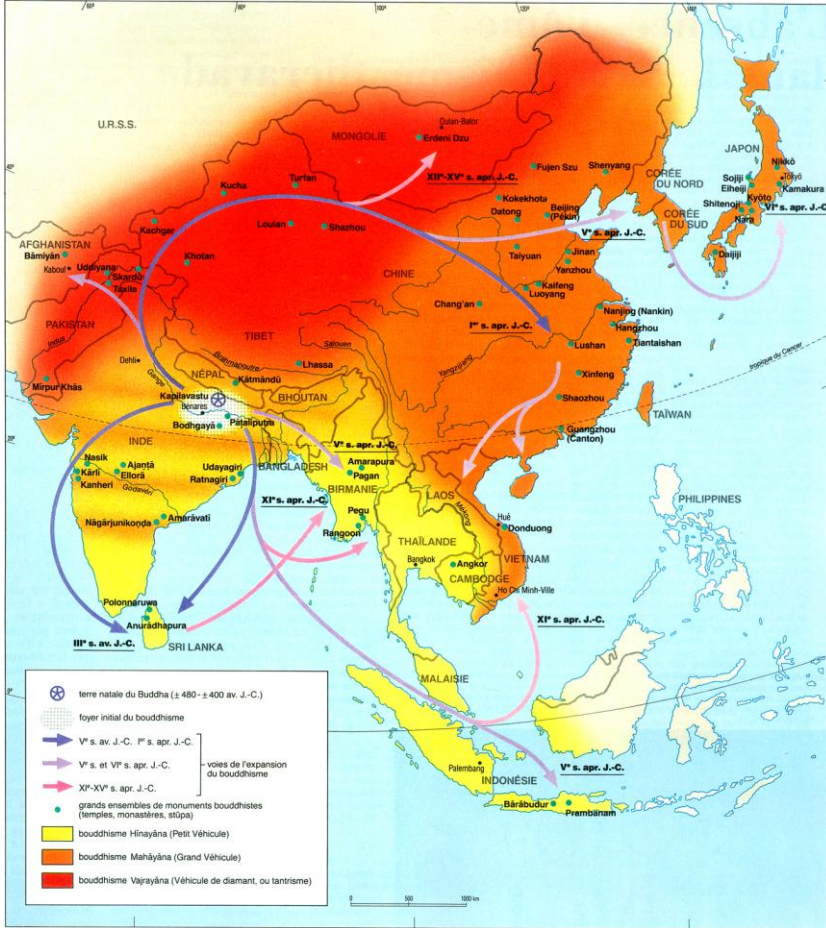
60° 80° 100°

U.R.S.S.

MONGOLIE

Oulan-Bator

Erdeni Dzu

XIIe-XVe s. apr. J.-C.

Fujen Szu

Shenyang

CORÉE DU NORD

JAPON

Nikkô

Tôkyô

Sojiji

Eiheiji

Kamakura

Kyôto

Shitenoji

Nara

VIe s. apr. J.-C.

CORÉE DU SUD

Daijiji

Kucha

Turfan

Kokekhota

Datong

Beijing (Pékin)

Ve s. apr. J.-C.

Kachger

Loulan

Shazhou

AFGHANISTAN

Bâmiyân

Kaboul

Uddiyana

Skardû

Taxila

Khotan

CHINE

Taiyuan

Jinan

Yanzhou

Kaifeng

Luoyang

Chang'an

PAKISTAN

Indus

TIBET

Ier s. apr. J.-C.

Nanjing (Nankin)

Hangzhou

Tiantaishan

Lushan

Salouen

Yangzijiang

Brahmapoutre

Lhassa

Dehli

Gange

NÉPAL

Kâtmândû

Mirpur Khâs

Kapilavastu

Bénarès

BHOUTAN

Xinfeng

Shaozhou

Tropique du Cancer

TAÏWAN

Bodhgayâ

Pâtaliputra

Ve s. apr. J.-C.

Guangzhou (Canton)

INDE

Nasik

Kârli

Kanheri

Ajantâ

Ellorâ

Udayagiri

Ratnagiri

BANGLADESH

Amarapura

Pagan

Godavari

XIe s. apr. J.-C.

BIRMANIE

Pegu

LAOS

Hué

Donduong

PHILIPPINES

Nâgârjunikonda

Amarâvatî

Rangoon

Mékong

THAÏLANDE

Bangkok

Angkor

VIETNAM

CAMBODGE

Hô Chi Minh-Ville

Polonnaruwa

Anurâdhapura

IIIe s. av. J.-C.

SRI LANKA

XIe s. apr. J.-C.

MALAISIE

Palembang

INDONÉSIE

Ve s. apr. J.-C.

Bârâbudur

Prambanam

terre natale du Buddha (± 480 - ± 400 av. J.-C.)

foyer initial du bouddhisme

Ve s. av. J.-C. Ier s. apr. J.-C.

Ve s. et VIe s. apr. J.-C.

XIe-XVe s. apr. J.-C.

voies de l'expansion du bouddhisme

grands ensembles de monuments bouddhistes (temples, monastères, stûpa)

bouddhisme Hînayâna (Petit Véhicule)

bouddhisme Mahâyâna (Grand Véhicule)

bouddhisme Vajrayâna (Véhicule de diamant, ou tantrisme)

0 500 1000 km